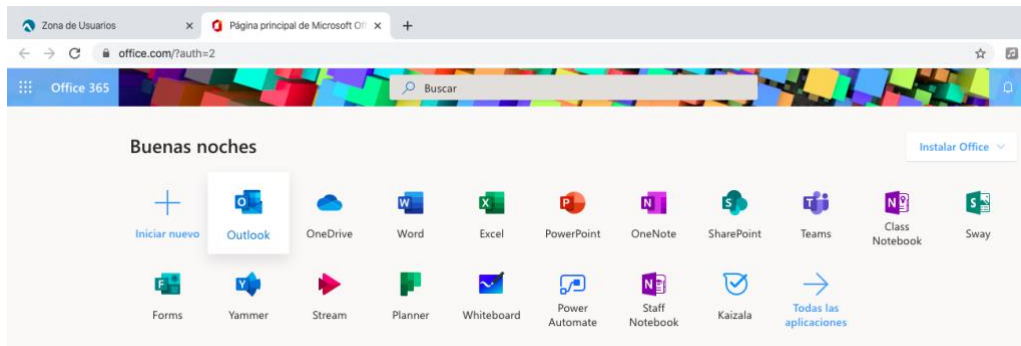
Zona de Usuarios ×
Página principal de Microsoft Off ×
+

office.com/?auth=2

Office 365
Buscar

Buenas noches

Instalar Office

Iniciar nuevo
Outlook
OneDrive
Word
Excel
PowerPoint
OneNote
SharePoint
Teams
Class Notebook
Sway

Forms
Yammer
Stream
Planner
Whiteboard
Power Automate
Staff Notebook
Kaizala
Todas las aplicaciones